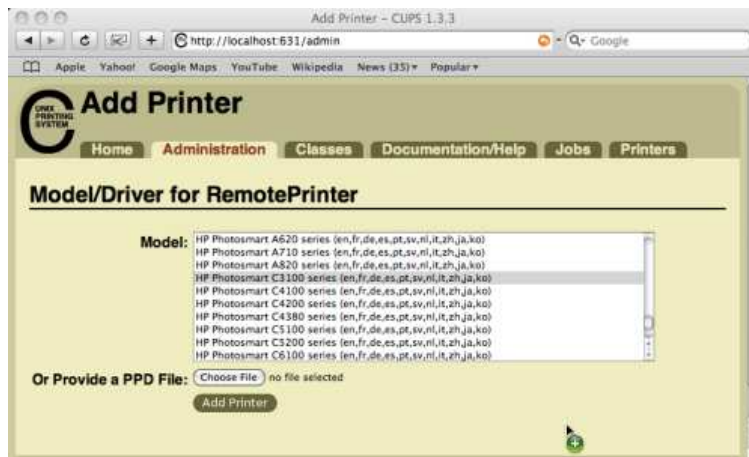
Add Printer – CUPS 1.3.3

http://localhost:631/admin

Google

Apple Yahoo! Google Maps YouTube Wikipedia News (35) ▾ Popular ▾

UNIX PRINTING SYSTEM

Add Printer

Home Administration Classes Documentation/Help Jobs Printers

Model/Driver for RemotePrinter

Model:
HP Photosmart A620 series (en,fr,de,es,pt,sv,nl,it,zh,ja,ko)
HP Photosmart A710 series (en,fr,de,es,pt,sv,nl,it,zh,ja,ko)
HP Photosmart A820 series (en,fr,de,es,pt,sv,nl,it,zh,ja,ko)
HP Photosmart C3100 series (en,fr,de,es,pt,sv,nl,it,zh,ja,ko)
HP Photosmart C4100 series (en,fr,de,es,pt,sv,nl,it,zh,ja,ko)
HP Photosmart C4200 series (en,fr,de,es,pt,sv,nl,it,zh,ja,ko)
HP Photosmart C4380 series (en,fr,de,es,pt,sv,nl,it,zh,ja,ko)
HP Photosmart C5100 series (en,fr,de,es,pt,sv,nl,it,zh,ja,ko)
HP Photosmart C5200 series (en,fr,de,es,pt,sv,nl,it,zh,ja,ko)
HP Photosmart C6100 series (en,fr,de,es,pt,sv,nl,it,zh,ja,ko)

Or Provide a PPD File: Choose File no file selected

Add Printer